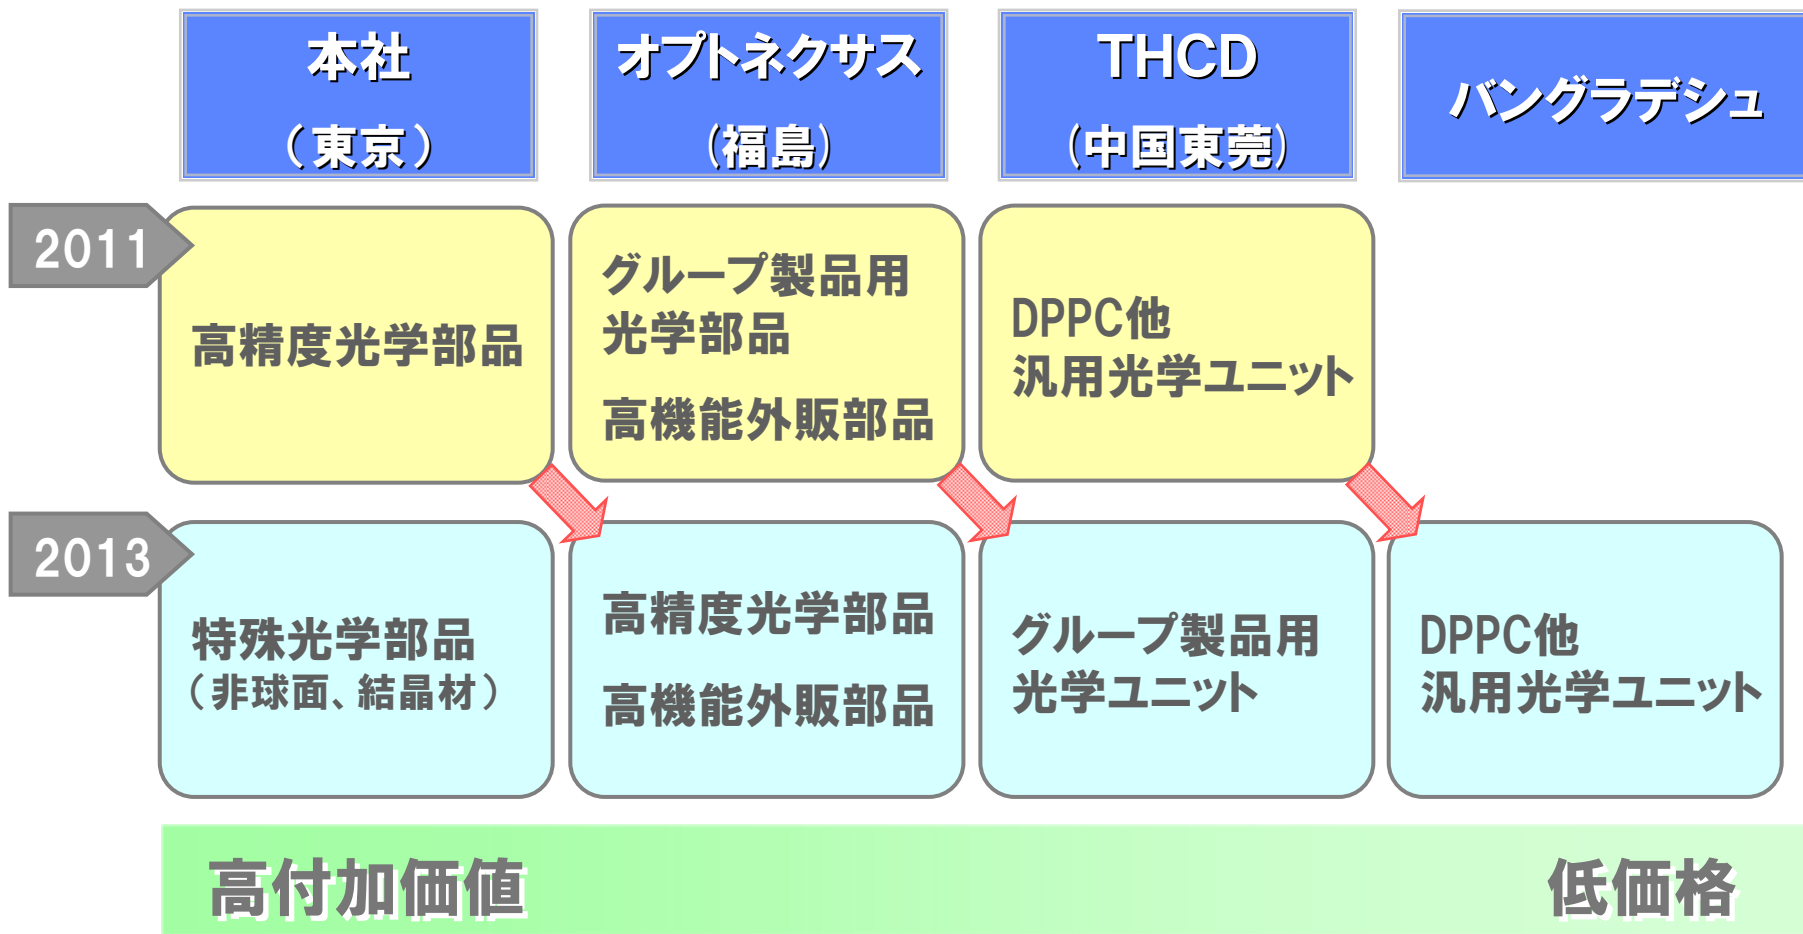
| | 本社（東京） | オプトネクサス（福島） | THCD（中国東莞） | バングラデシュ |
|---|---|---|---|---|
| 2011 | 高精度光学部品 | グループ製品用光学部品 高機能外販部品 | DPPC他 汎用光学ユニット | |
| 2013 | 特殊光学部品（非球面、結晶材） | 高精度光学部品 高機能外販部品 | グループ製品用光学ユニット | DPPC他 汎用光学ユニット |

高付加価値

低価格